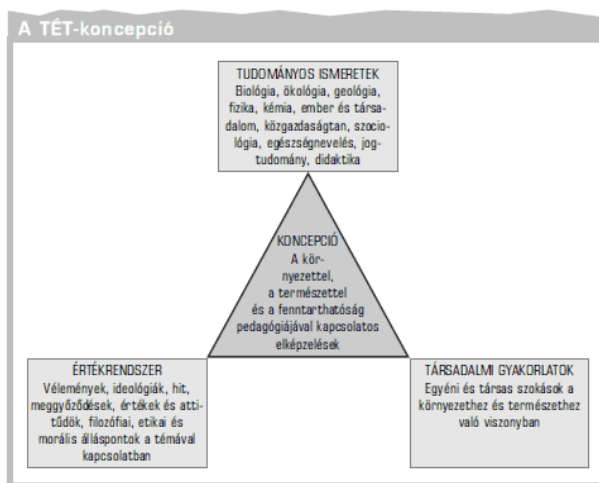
A TÉT-koncepció

TUDOMÁNYOS ISMERETEK
Biológia, ökológia, geológia, fizika, kémia, ember és társadalom, közgazdaságtan, szociológia, egészségnevelés, jogtudomány, didaktika

KONCEPCIÓ
A környezettel, a természettel és a fenntarthatóság pedagógiájával kapcsolatos elképzelések

ÉRTÉKRENDSZER
Vélemények, ideológiák, hit, meggyőződések, értékek és attitűdök, filozófiai, etikai és morális álláspontok a témával kapcsolatban

TÁRSADALMI GYAKORLATOK
Egyéni és társas szokások a környezethez és természethez való viszonyban